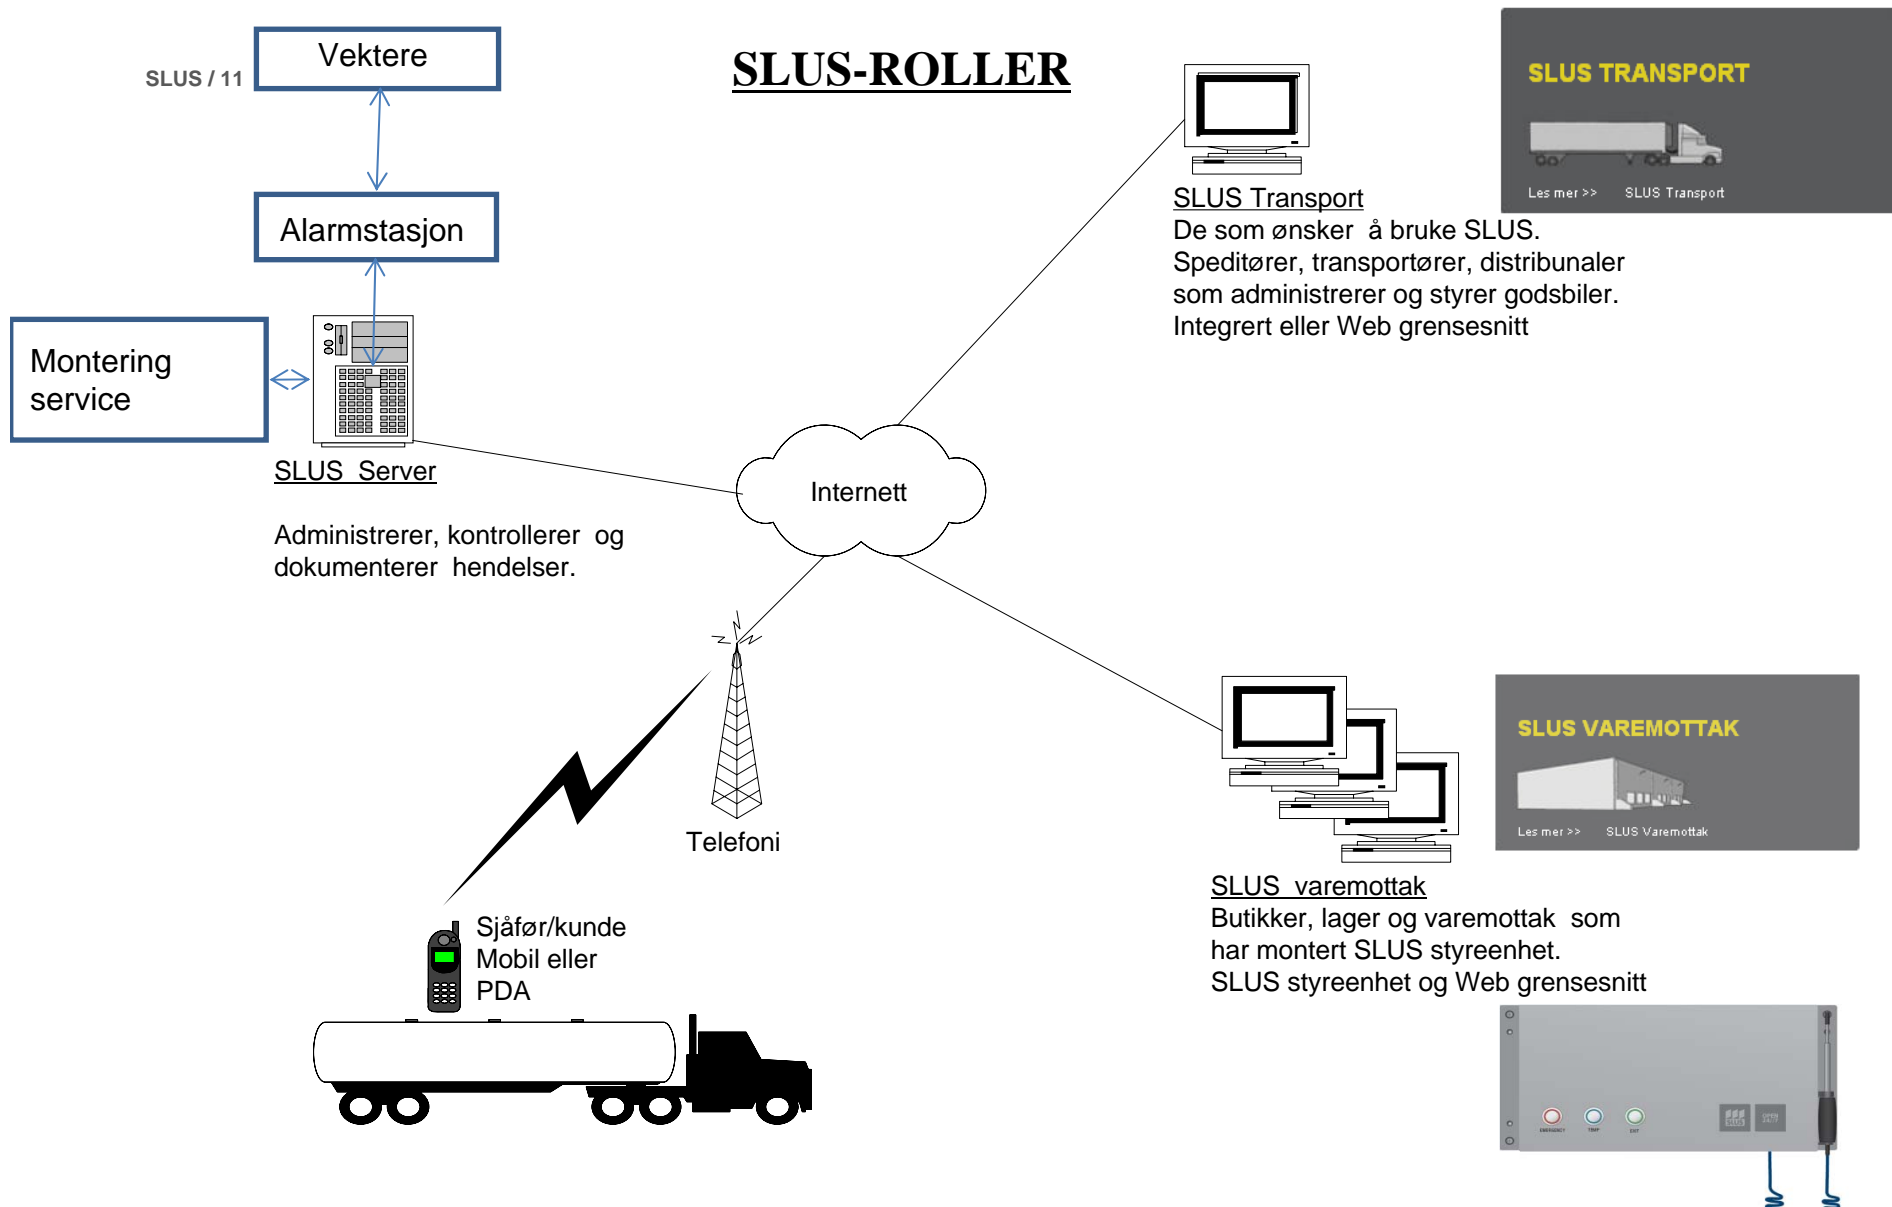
SLUS / 11

Vektere

SLUS-ROLLER

Alarmstasjon

Montering service

SLUS Server

Administrerer, kontrollerer og dokumenterer hendelser.

SLUS TRANSPORT

Les mer >> SLUS Transport

SLUS Transport
De som ønsker å bruke SLUS.
Speditører, transportører, distribunaler som administrerer og styrer godsbiler.
Integrert eller Web grensesnitt

Internett

Telefoni

SLUS VAREMOTTAK

Les mer >> SLUS Varemottak

SLUS varemottak
Butikker, lager og varemottak som har montert SLUS styreenhet.
SLUS styreenhet og Web grensesnitt

Sjåfør/kunde
Mobil eller
PDA